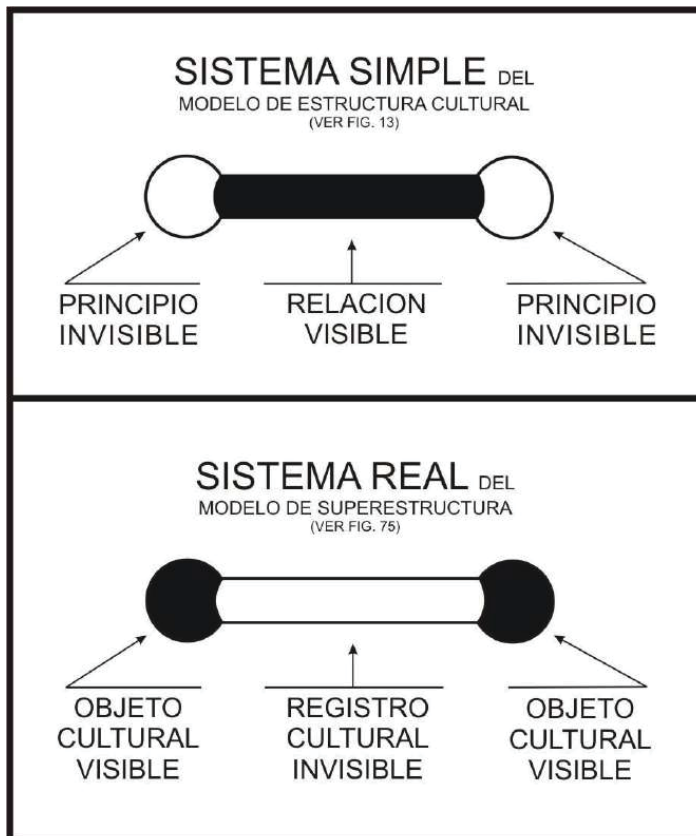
SISTEMA SIMPLE DEL
MODELO DE ESTRUCTURA CULTURAL
(VER FIG. 13)

PRINCIPIO INVISIBLE

RELACION VISIBLE

PRINCIPIO INVISIBLE

SISTEMA REAL DEL
MODELO DE SUPERESTRUCTURA
(VER FIG. 75)

OBJETO CULTURAL VISIBLE

REGISTRO CULTURAL INVISIBLE

OBJETO CULTURAL VISIBLE